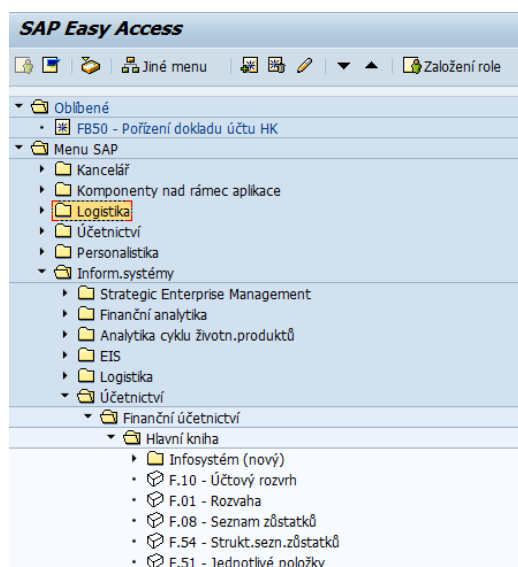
SAP Easy Access

Jiné menu

Založení role

Oblíbené
FB50 - Pořízení dokladu účtu HK
Menu SAP
Kancelář
Komponenty nad rámec aplikace
Logistika
Účetnictví
Personalistika
Inform.systémy
Strategic Enterprise Management
Finanční analytika
Analytika cyklu životn.produktů
EIS
Logistika
Účetnictví
Finanční účetnictví
Hlavní kniha
Infosystém (nový)
F.10 - Účtový rozvrh
F.01 - Rozvaha
F.08 - Seznam zůstatků
F.54 - Strukt.sezn.zůstatků
F.51 - Jednotlivé položky